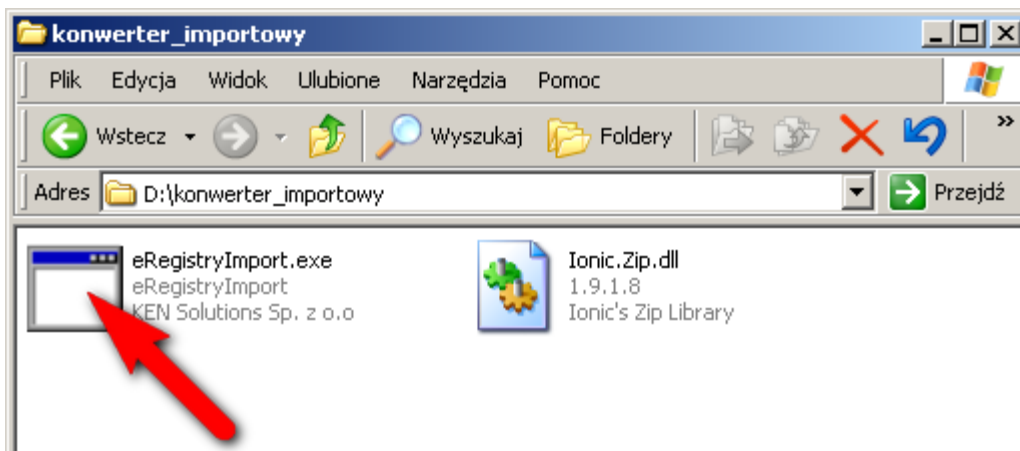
konwerter_importowy

Plik Edycja Widok Ulubione Narzędzia Pomoc

Wstecz Wyszukaj Foldery

Adres D:\konwerter_importowy Przejdź

eRegistryImport.exe
eRegistryImport
KEN Solutions Sp. z o.o

Ionic.Zip.dll
1.9.1.8
Ionic's Zip Library